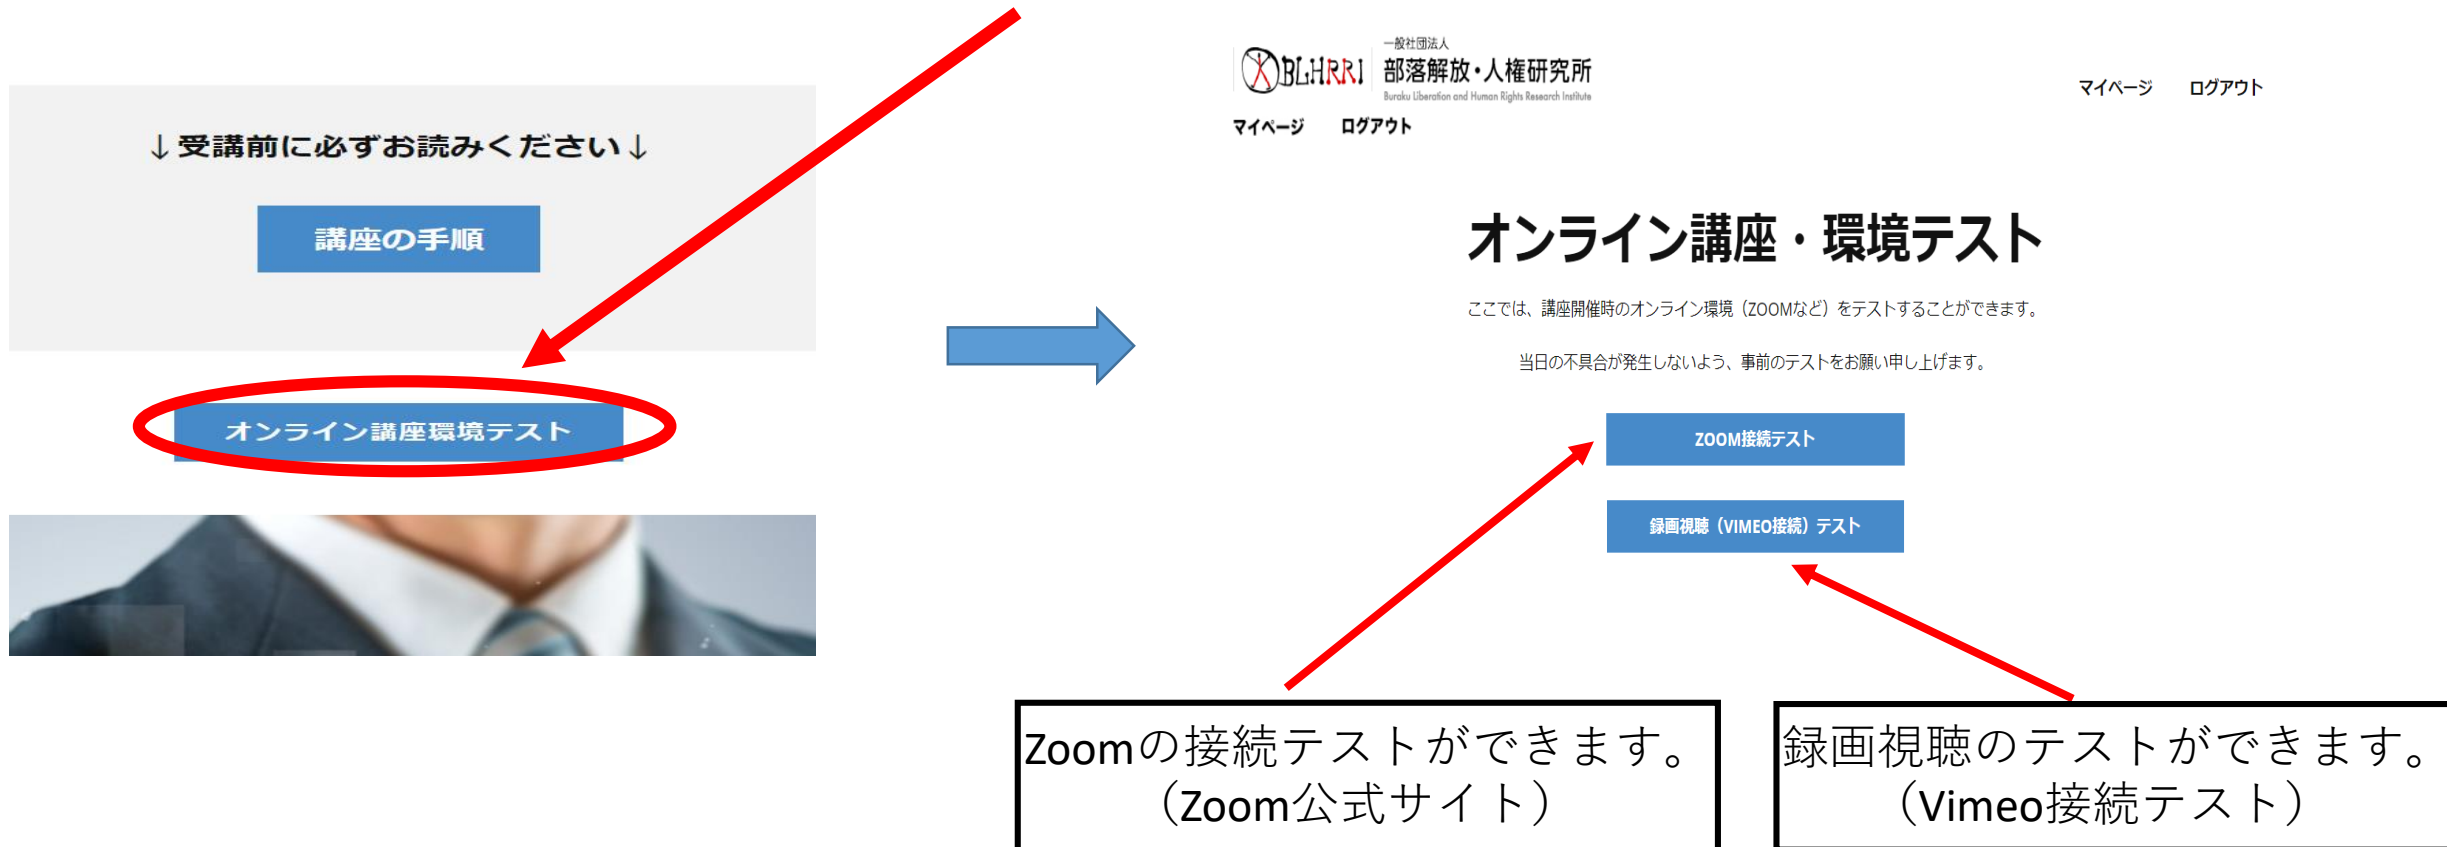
↓受講前に必ずお読みください↓

講座の手順

オンライン講座環境テスト

BLHRRI 一般社団法人 部落解放・人権研究所 Buraku Liberation and Human Rights Research Institute

マイページ ログアウト

マイページ ログアウト

オンライン講座・環境テスト

ここでは、講座開催時のオンライン環境（ZOOMなど）をテストすることができます。

当日の不具合が発生しないよう、事前のテストをお願い申し上げます。

ZOOM接続テスト

録画視聴（VIMEO接続）テスト

Zoomの接続テストができます。
（Zoom公式サイト）

録画視聴のテストができます。
（Vimeo接続テスト）